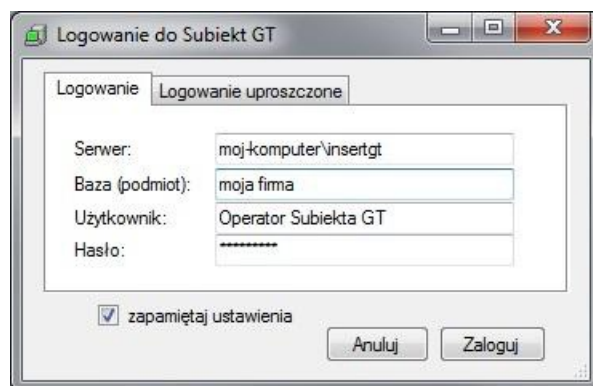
Logowanie do Subiekt GT

Logowanie | Logowanie uproszczone

Serwer: moj-komputer\insertgt
Baza (podmiot): moja firma
Użytkownik: Operator Subiekta GT
Hasło: **********

zapamiętaj ustawienia

Anuluj Zaloguj